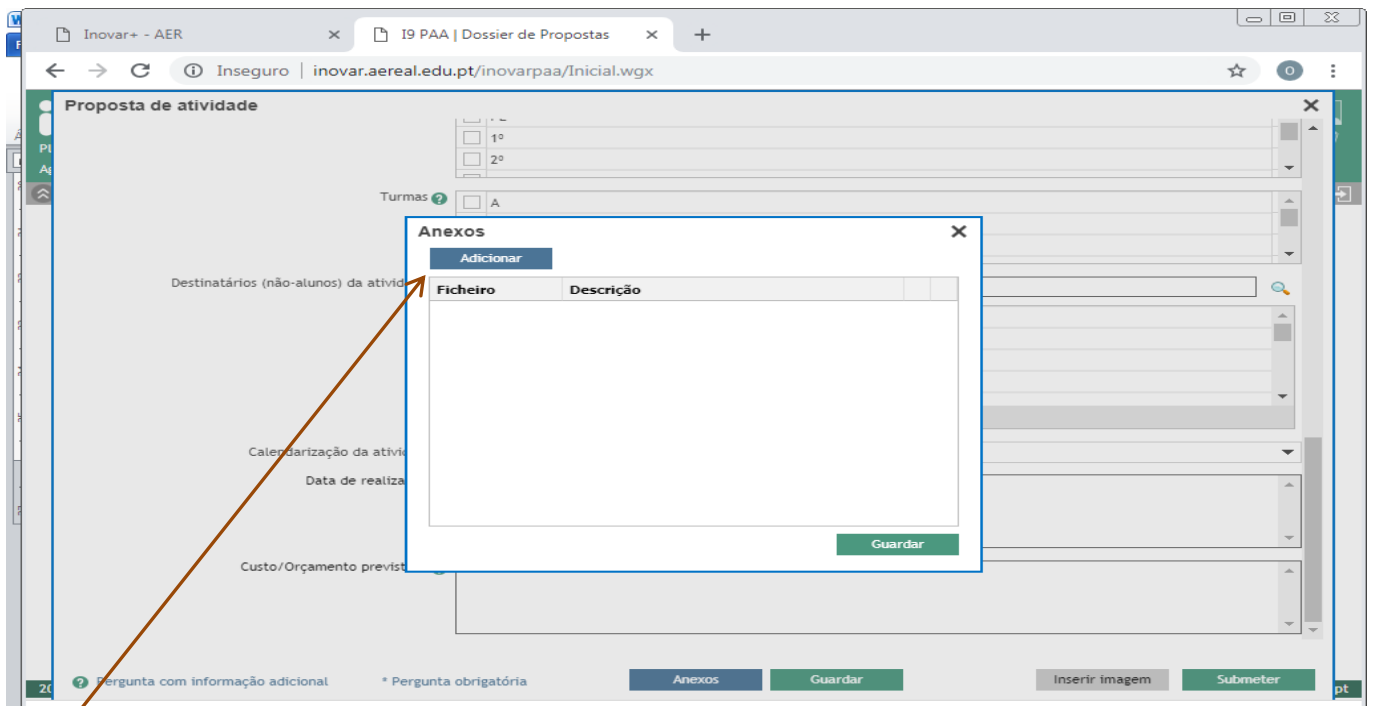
Inovar+ - AER
I9 PAA | Dossier de Propostas
Inseguro | inovar.aereal.edu.pt/inovarpaa/Inicial.wgx

Proposta de atividade

1º
2º
Turmas
A
Destinatários (não-alunos) da ativid
Calendarização da ativid
Data de realiza
Custo/Orçamento previst

Anexos
Adicionar
| Ficheiro | Descrição | | |
|---|---|---|---|
Guardar

Pergunta com informação adicional
* Pergunta obrigatória
Anexos
Guardar
Inserir imagem
Submeter